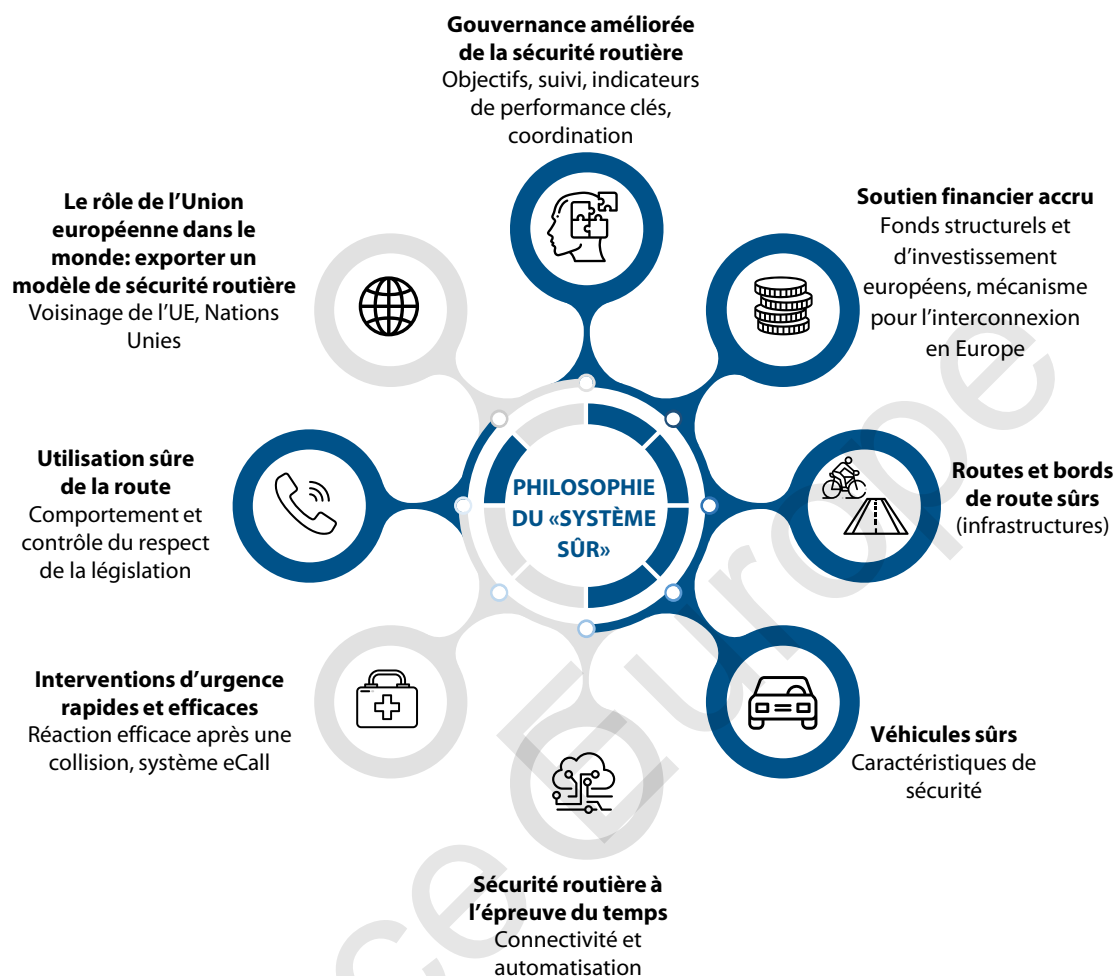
**Gouvernance améliorée de la sécurité routière**
Objectifs, suivi, indicateurs de performance clés, coordination

**Le rôle de l'Union européenne dans le monde: exporter un modèle de sécurité routière**
Voisinage de l'UE, Nations Unies

**Soutien financier accru**
Fonds structurels et d'investissement européens, mécanisme pour l'interconnexion en Europe

**Utilisation sûre de la route**
Comportement et contrôle du respect de la législation

PHILOSOPHIE DU «SYSTÈME SÛR»

**Routes et bords de route sûrs**
(infrastructures)

**Interventions d'urgence rapides et efficaces**
Réaction efficace après une collision, système eCall

**Véhicules sûrs**
Caractéristiques de sécurité

**Sécurité routière à l'épreuve du temps**
Connectivité et automatisation

ce Europe